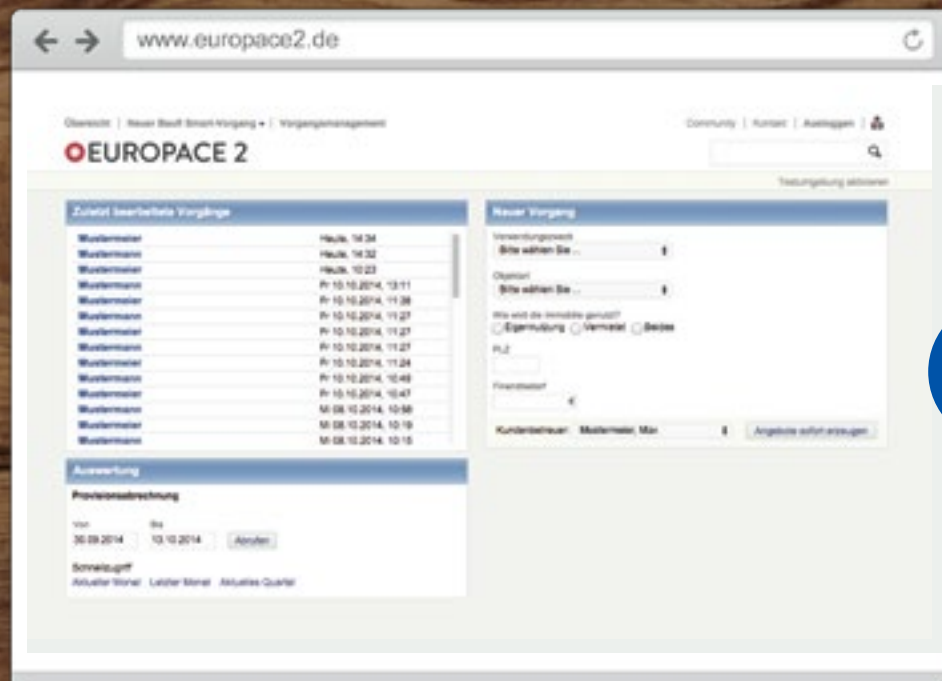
www.europace2.de

Übersicht | Neuer Baufi Smart-Vorgang ▾ | Vorgangsmanagement

Community | Kontakt | Ausloggen |

EUROPACE 2

Testumgebung aktivieren

Zuletzt bearbeitete Vorgänge

| | |
|---|---|
| Mustermeier | Heute, 14:34 |
| Mustermann | Heute, 14:32 |
| Mustermann | Heute, 10:23 |
| Mustermann | Fr 10.10.2014, 13:11 |
| Mustermeier | Fr 10.10.2014, 11:28 |
| Mustermann | Fr 10.10.2014, 11:27 |
| Mustermann | Fr 10.10.2014, 11:27 |
| Mustermeier | Fr 10.10.2014, 11:27 |
| Mustermeier | Fr 10.10.2014, 11:24 |
| Mustermann | Fr 10.10.2014, 10:48 |
| Mustermeier | Fr 10.10.2014, 10:47 |
| Mustermann | Mi 08.10.2014, 10:58 |
| Mustermann | Mi 08.10.2014, 10:19 |
| Mustermann | Mi 08.10.2014, 10:15 |

Auswertung

Provisionsabrechnung

Von 30.09.2014 Bis 10.10.2014 Abrufen

Schnellzugriff
Aktueller Monat Letzter Monat Aktuelles Quartal

Neuer Vorgang

Verwendungszweck
Bitte wählen Sie ...

Objektart
Bitte wählen Sie ...

Wie wird die Immobilie genutzt?
Eigennutzung Vermietet Beides

PLZ

Finanzbedarf
€

Kundenbetreuer: Mustermeier, Max

Angebote sofort erzeugen